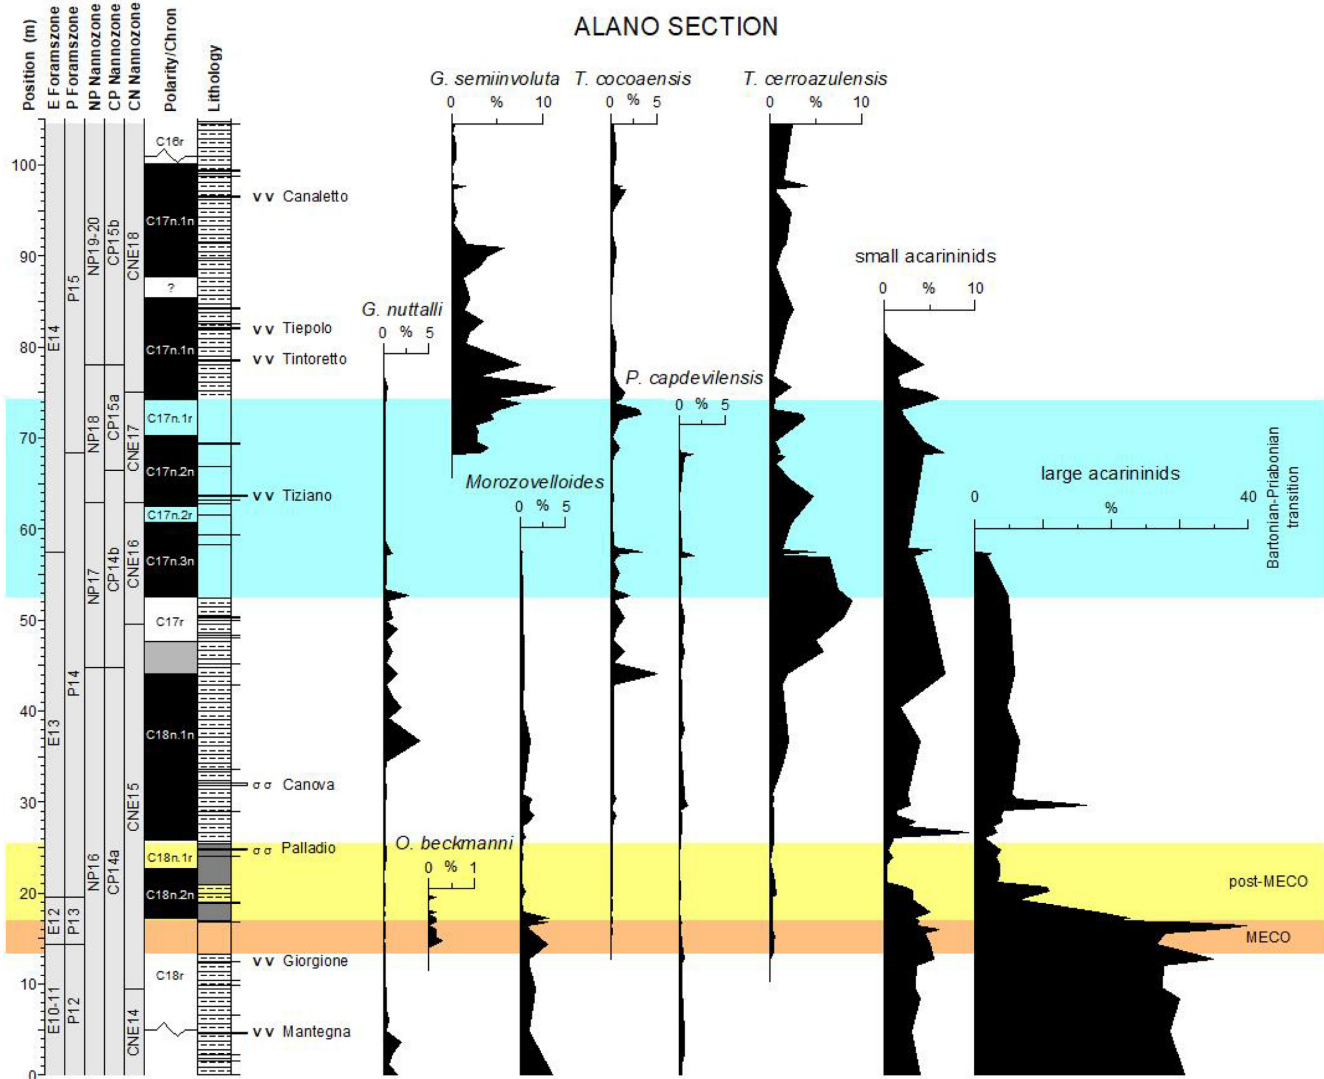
ALANO SECTION

Position (m)
E Foramszone
P Foramszone
NP Nannozone
CP Nannozone
CN Nannozone
Polarity/Chron
Lithology

100
90
80
70
60
50
40
30
20
10
0

E14
E13
E12
E10-11
P15
P14
P13
P12
NP19-20
NP18
NP17
NP16
CP15b
CP15a
CP14b
CP14a
CNE18
CNE17
CNE16
CNE15
CNE14

C16r
C17n.1n
?
C17n.1n
C17n.1r
C17n.2n
C17n.2r
C17n.3n
C17r
C18n.1n
C18n.1r
C18n.2n
C18r

v v Canaletto
v v Tiepolo
v v Tintoretto
v v Tiziano
σ σ Canova
σ σ Palladio
v v Giorgione
v v Mantegna

G. semiinvoluta
0 % 10
T. cocoaensis
0 % 5
T. cerroazulensis
0 % 10
G. nuttalli
0 % 5
small acarininids
0 % 10
P. capdevilensis
0 % 5
Morozovelloides
0 % 5
large acarininids
0 % 40
O. beckmanni
0 % 1

Bartonian-Priabonian transition
post-MECO
MECO